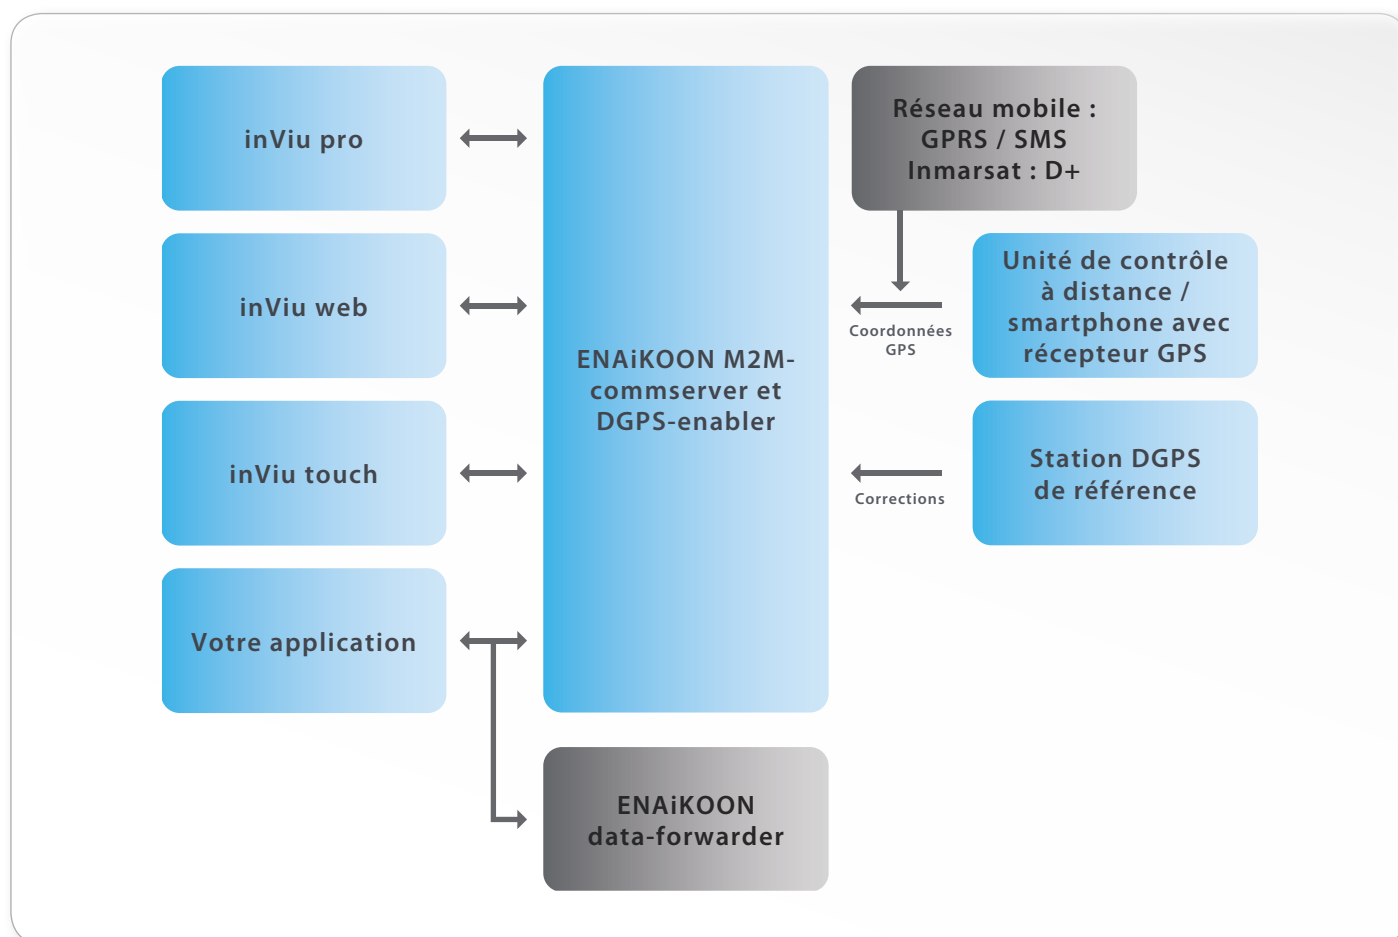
inViu pro

inViu web

inViu touch

Votre application

ENAiKOON M2M-commserver et DGPS-enabler

Réseau mobile : GPRS / SMS Inmarsat : D+

Coordonnées GPS

Unité de contrôle à distance / smartphone avec récepteur GPS

Corrections

Station DGPS de référence

ENAiKOON data-forwarder